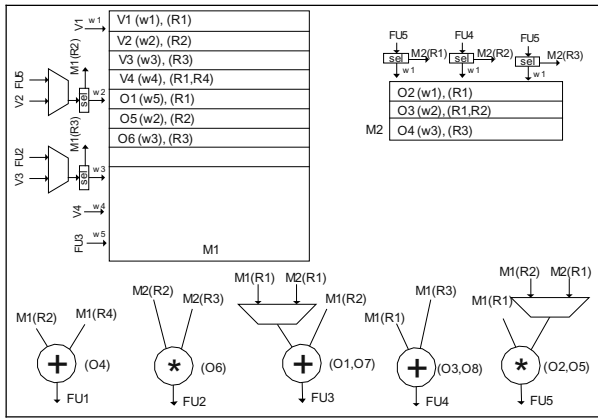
V1 w1
V1 (w1), (R1)
V2 (w2), (R2)
V3 (w3), (R3)
V4 (w4), (R1,R4)
O1 (w5), (R1)
O5 (w2), (R2)
O6 (w3), (R3)
M1(R2)
FU5
V2
sel
w2
M1(R3)
FU2
V3
sel
w3
V4 w4
FU3 w5
M1

FU5
sel
M2(R1)
w1
FU4
sel
M2(R2)
w1
FU5
sel
M2(R3)
w1
O2 (w1), (R1)
O3 (w2), (R1,R2)
M2 O4 (w3), (R3)

M1(R2) M1(R4)
+ (O4)
FU1

M2(R2) M2(R3)
* (O6)
FU2

M1(R1) M2(R1)
M1(R2)
+ (O1,O7)
FU3

M1(R1) M1(R3)
+ (O3,O8)
FU4

M1(R2) M2(R1)
M1(R1)
* (O2,O5)
FU5